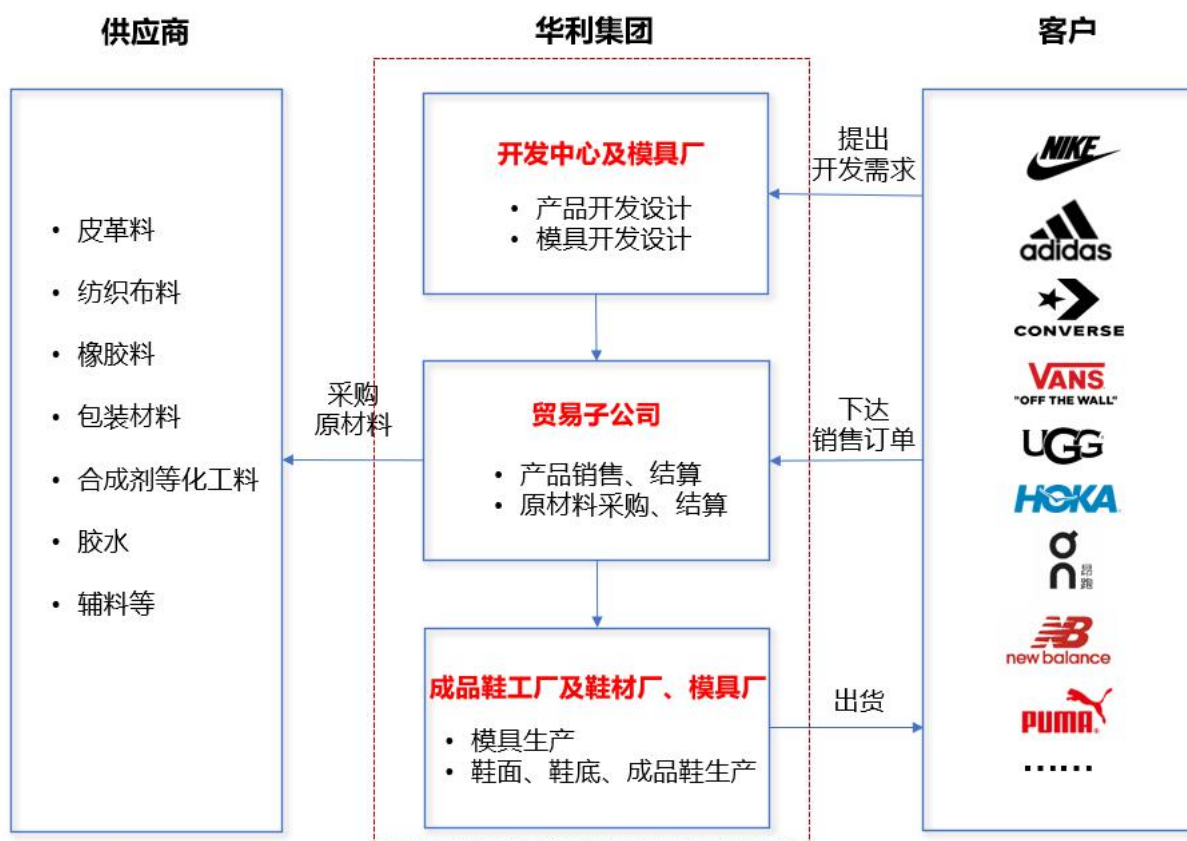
供应商

华利集团

客户

• 皮革料
• 纺织布料
• 橡胶料
• 包装材料
• 合成剂等化工料
• 胶水
• 辅料等

开发中心及模具厂

• 产品开发设计
• 模具开发设计

提出
开发需求

采购
原材料

贸易子公司

• 产品销售、结算
• 原材料采购、结算

下达
销售订单

成品鞋工厂及鞋材厂、模具厂

• 模具生产
• 鞋面、鞋底、成品鞋生产

出货

NIKE
adidas
CONVERSE
VANS
"OFF THE WALL"
UGG
HOKA
On 昂跑
NB
new balance
PUMA
……